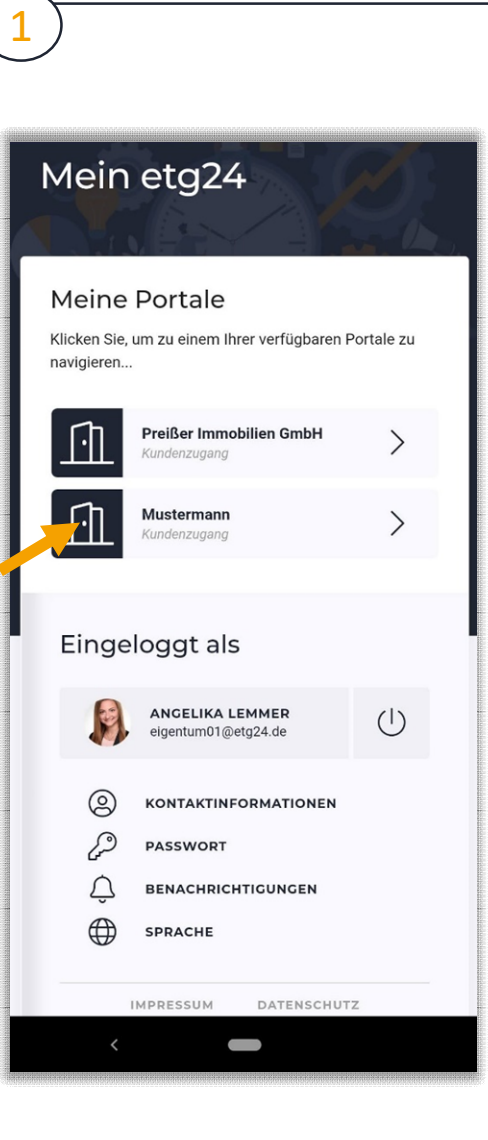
1

Mein etg24

Meine Portale

Klicken Sie, um zu einem Ihrer verfügbaren Portale zu navigieren...

Preißer Immobilien GmbH
Kundenzugang

Mustermann
Kundenzugang

Eingeloggt als

ANGELIKA LEMMER
eigentum01@etg24.de

KONTAKTINFORMATIONEN

PASSWORT

BENACHRICHTIGUNGEN

SPRACHE

IMPRESSUM DATENSCHUTZ